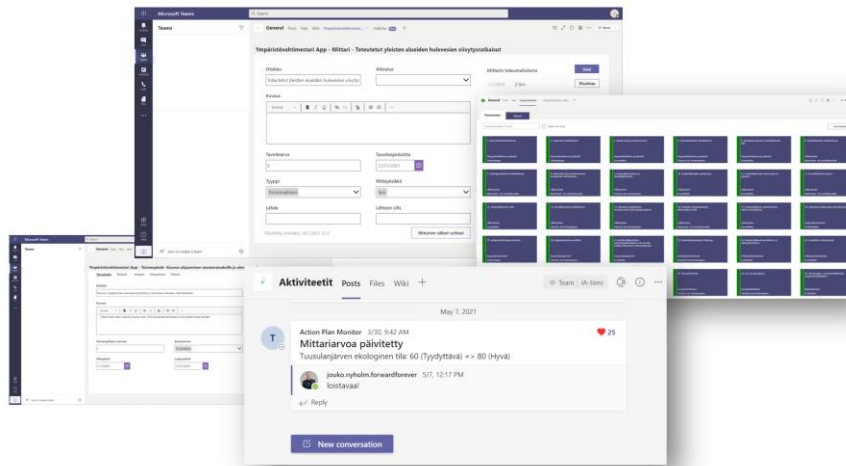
Microsoft Teams

Search

Teams

General Posts Files Wiki

Ympäristövahtimestari App - Mittari - Toteutetut yleisten alueiden hulevesien viivytysratkaisut

Otsikko

Toteutetut yleisten alueiden hulevesien viivytys

Aihealue

Kuvaus

Tavoitearvo

Tavoitepäivämäärä

12/31/2021

Tyyppi

Toimenpiteet

Mittayksikkö

kpl

Lähde

Lähteen URL

Mittarin toteumatietoja

2 kpl

Tallenna

Poista

Mittarin näkymä suljettu

Join or create a team

Microsoft Teams

Teams

General

Aktiviteetit Posts Files Wiki +

Team | iA-tiimi

May 7, 2021

T

Action Plan Monitor 3/30, 9:42 AM

25

Mittariarvoa päivitetty

Tuusulanjärven ekologinen tila: 60 (Tyydyttävä) => 80 (Hyvä)

jouko.nyholm.forwardforever 5/7, 12:17 PM

loistavaa!

Reply

New conversation